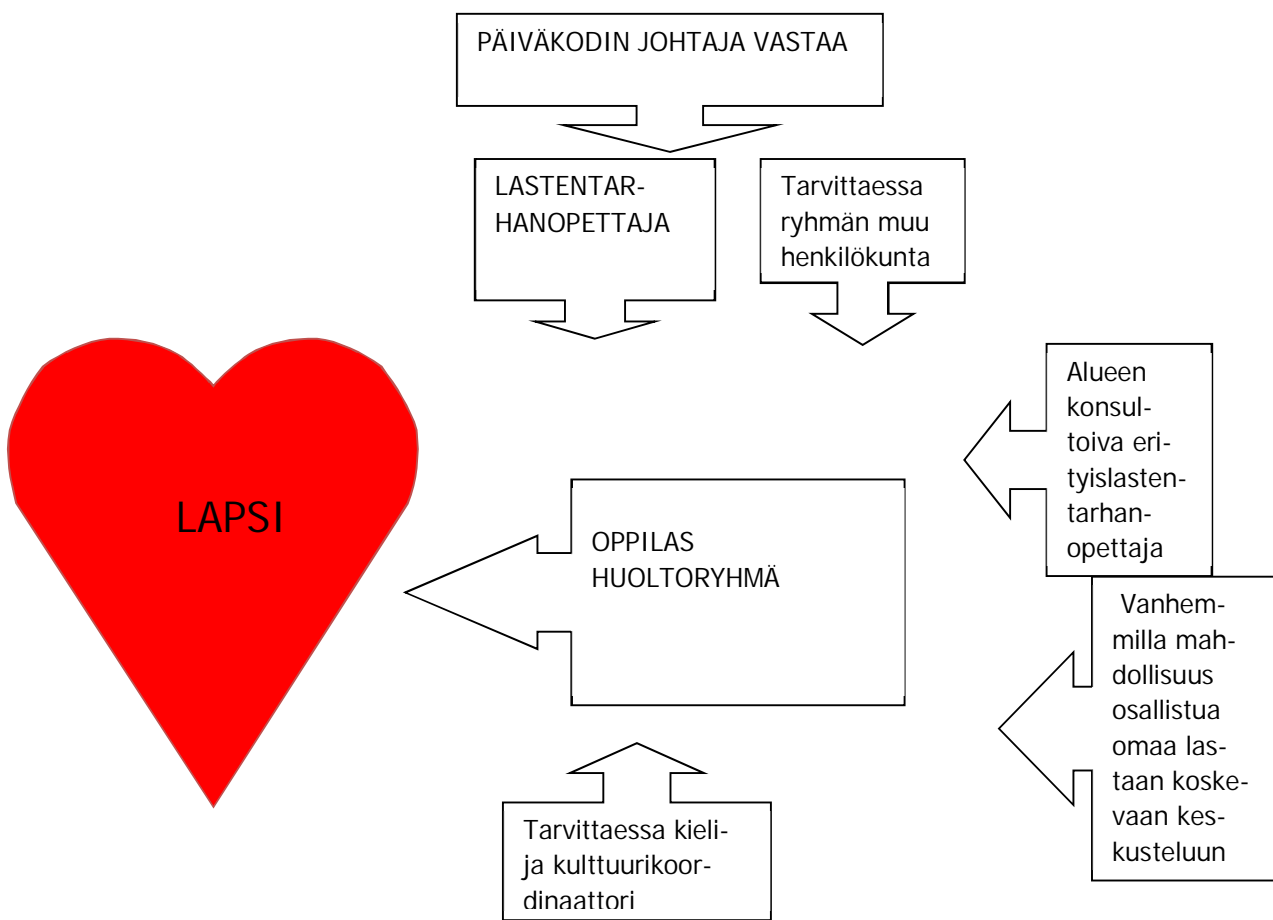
PÄIVÄKODIN JOHTAJA VASTAA

LASTENTARHANOPETTAJA

Tarvittaessa ryhmän muu henkilökunta

Alueen konsultoiva erityislastentarhanopettaja

LAPSI

OPPILAS HUOLTORYHMÄ

Vanhemmilla mahdollisuus osallistua omaa lastaan koskevaan keskusteluun

Tarvittaessa kieli- ja kulttuurikoordinaattori